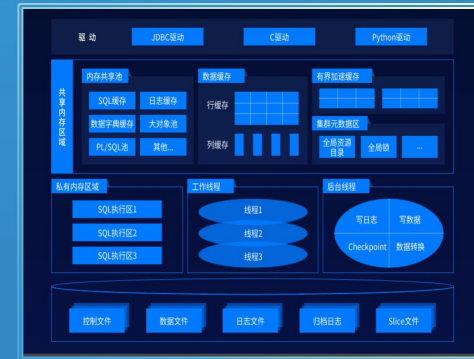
驱动 JDBC驱动 C驱动 Python驱动

共享内存区域

内存共享池
SQL缓存 日志缓存
数据字典缓存 大对象池
PL/SQL池 其他...

数据缓存
行缓存
列缓存

有界加速缓存

集群元数据区
全局资源目录 全局锁 ...

私有内存区域
SQL执行区1
SQL执行区2
SQL执行区3

工作线程
线程1
线程2
线程3

后台线程
写日志 写数据
Checkpoint 数据转换

控制文件 数据文件 日志文件 归档日志 Slice文件